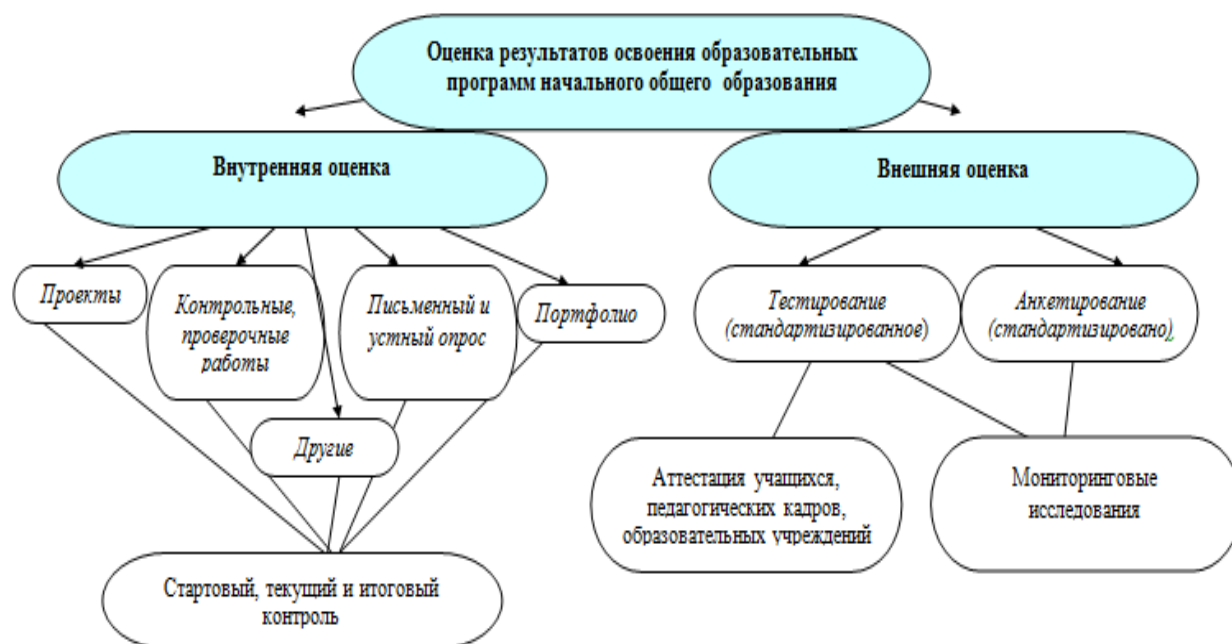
Оценка результатов освоения образовательных программ начального общего образования

Внутренняя оценка

Внешняя оценка

Проекты

Контрольные, проверочные работы

Письменный и устный опрос

Портфолио

Другие

Стартовый, текущий и итоговый контроль

Тестирование (стандартизированное)

Анкетирование (стандартизировано)

Аттестация учащихся, педагогических кадров, образовательных учреждений

Мониторинговые исследования